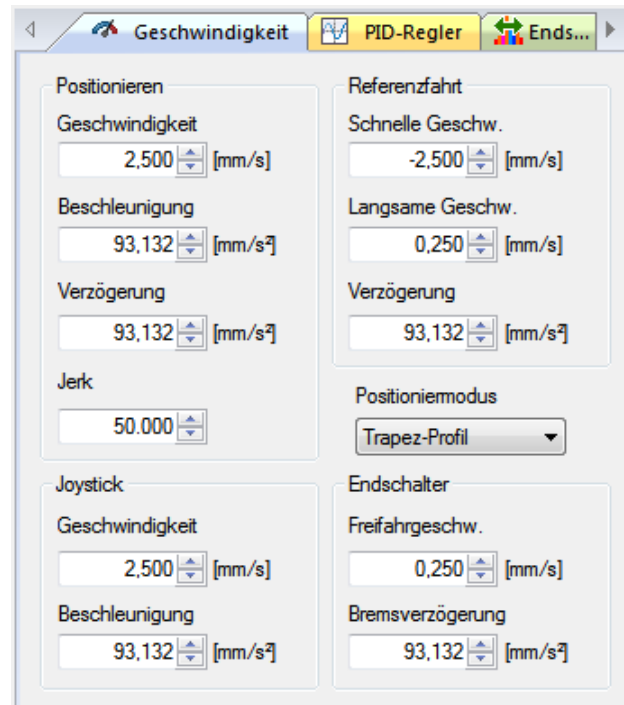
Geschwindigkeit | PID-Regler | Ends...

Positionieren
Geschwindigkeit
2,500 [mm/s]
Beschleunigung
93,132 [mm/s²]
Verzögerung
93,132 [mm/s²]
Jerk
50.000

Referenzfahrt
Schnelle Geschw.
-2,500 [mm/s]
Langsame Geschw.
0,250 [mm/s]
Verzögerung
93,132 [mm/s²]

Positioniermodus
Trapez-Profil

Joystick
Geschwindigkeit
2,500 [mm/s]
Beschleunigung
93,132 [mm/s²]

Endschalter
Freifahrgeschw.
0,250 [mm/s]
Bremsverzögerung
93,132 [mm/s²]